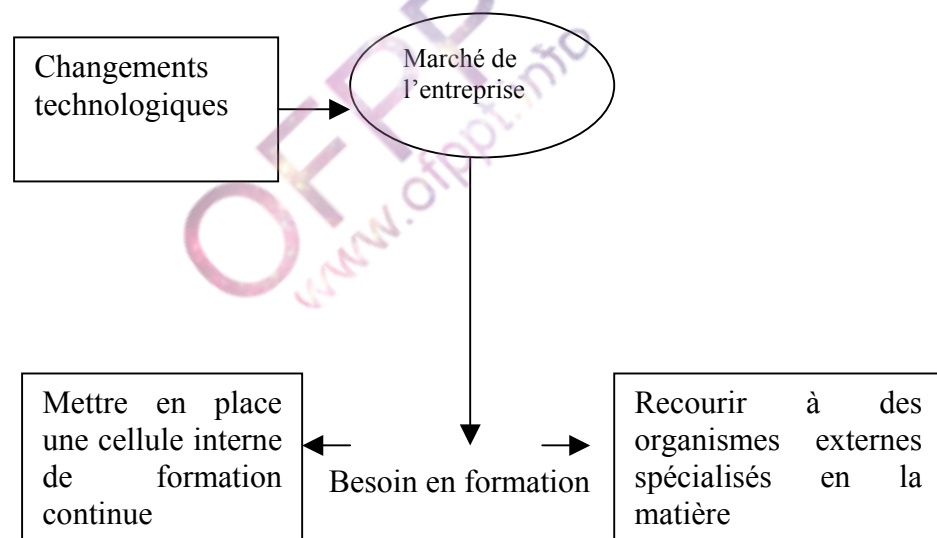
Changements technologiques

Marché de l'entreprise

Mettre en place une cellule interne de formation continue

Besoin en formation

Recourir à des organismes externes spécialisés en la matière

OFPPT
www.ofppt.info